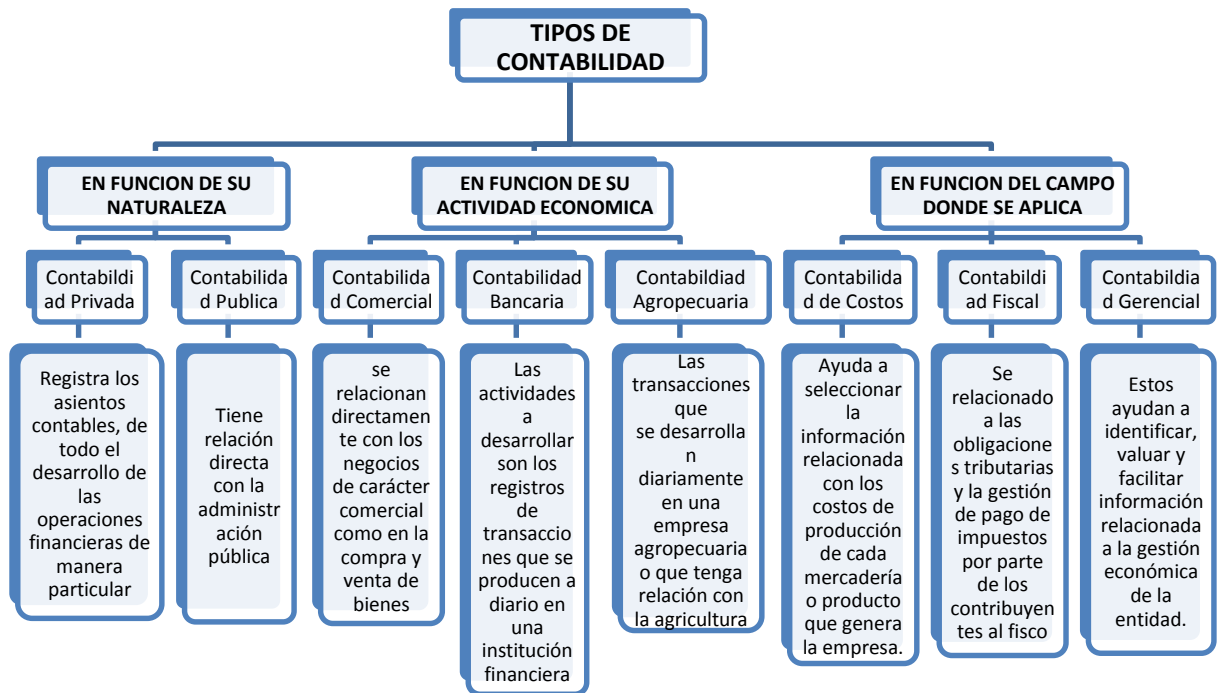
TIPOS DE CONTABILIDAD

EN FUNCION DE SU NATURALEZA

Contabildiad Privada

Registra los asientos contables, de todo el desarrollo de las operaciones financieras de manera particular

Contabilidad Publica

Tiene relación directa con la administración pública

EN FUNCION DE SU ACTIVIDAD ECONOMICA

Contabilidad Comercial

se relacionan directamente con los negocios de carácter comercial como en la compra y venta de bienes

Contabilidad Bancaria

Las actividades a desarrollar son los registros de transacciones que se producen a diario en una institución financiera

Contabildiad Agropecuaria

Las transacciones que se desarrollan diariamente en una empresa agropecuaria o que tenga relación con la agricultura

EN FUNCION DEL CAMPO DONDE SE APLICA

Contabilidad de Costos

Ayuda a seleccionar la información relacionada con los costos de producción de cada mercadería o producto que genera la empresa.

Contabildiad Fiscal

Se relacionado a las obligaciones tributarias y la gestión de pago de impuestos por parte de los contribuyentes al fisco

Contabildiad Gerencial

Estos ayudan a identificar, valuar y facilitar información relacionada a la gestión económica de la entidad.